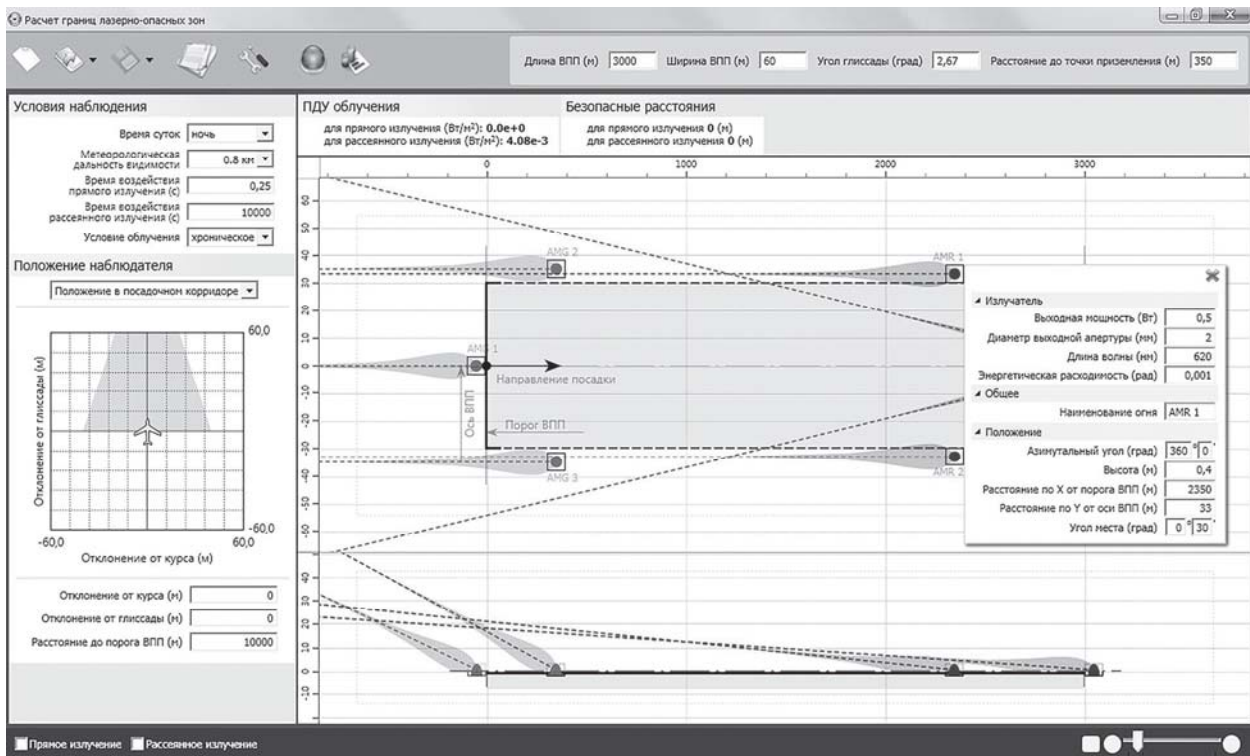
Расчет границ лазерно-опасных зон

Длина ВПП (м) 3000 Ширина ВПП (м) 60 Угол глиссады (град) 2,67 Расстояние до точки приземления (м) 350

Условия наблюдения

Время суток ночь

Метеорологическая дальность видимости 0.8 км

Время воздействия прямого излучения (с) 0,25

Время воздействия рассеянного излучения (с) 10000

Условие облучения хроническое

Положение наблюдателя

Положение в посадочном коридоре

60,0

Отклонение от глиссады (м)

-60,0

-60,0 60,0

Отклонение от курса (м)

Отклонение от курса (м) 0

Отклонение от глиссады (м) 0

Расстояние до порога ВПП (м) 10000

ПДУ облучения

для прямого излучения (Вт/м²): 0.0e+0

для рассеянного излучения (Вт/м²): 4.08e-3

Безопасные расстояния

для прямого излучения 0 (м)

для рассеянного излучения 0 (м)

0 1000 2000 3000

60 50 40 30 20 10 0 -10 -20 -30 -40 -50 -60

AMG 2

AMR 1

AMR 1

Направление посадки

Ось ВПП

Порог ВПП

AMG 3

AMR 2

40 30 20 10 0 -10

Излучатель

Выходная мощность (Вт) 0,5

Диаметр выходной апертуры (мм) 2

Длина волны (нм) 620

Энергетическая расходимость (рад) 0,001

Общее

Наименование огня AMR 1

Положение

Азимутальный угол (град) 360 ° 0 '

Высота (м) 0,4

Расстояние по X от порога ВПП (м) 2350

Расстояние по Y от оси ВПП (м) 33

Угол места (град) 0 ° 30 '

Прямое излучение Рассеянное излучение